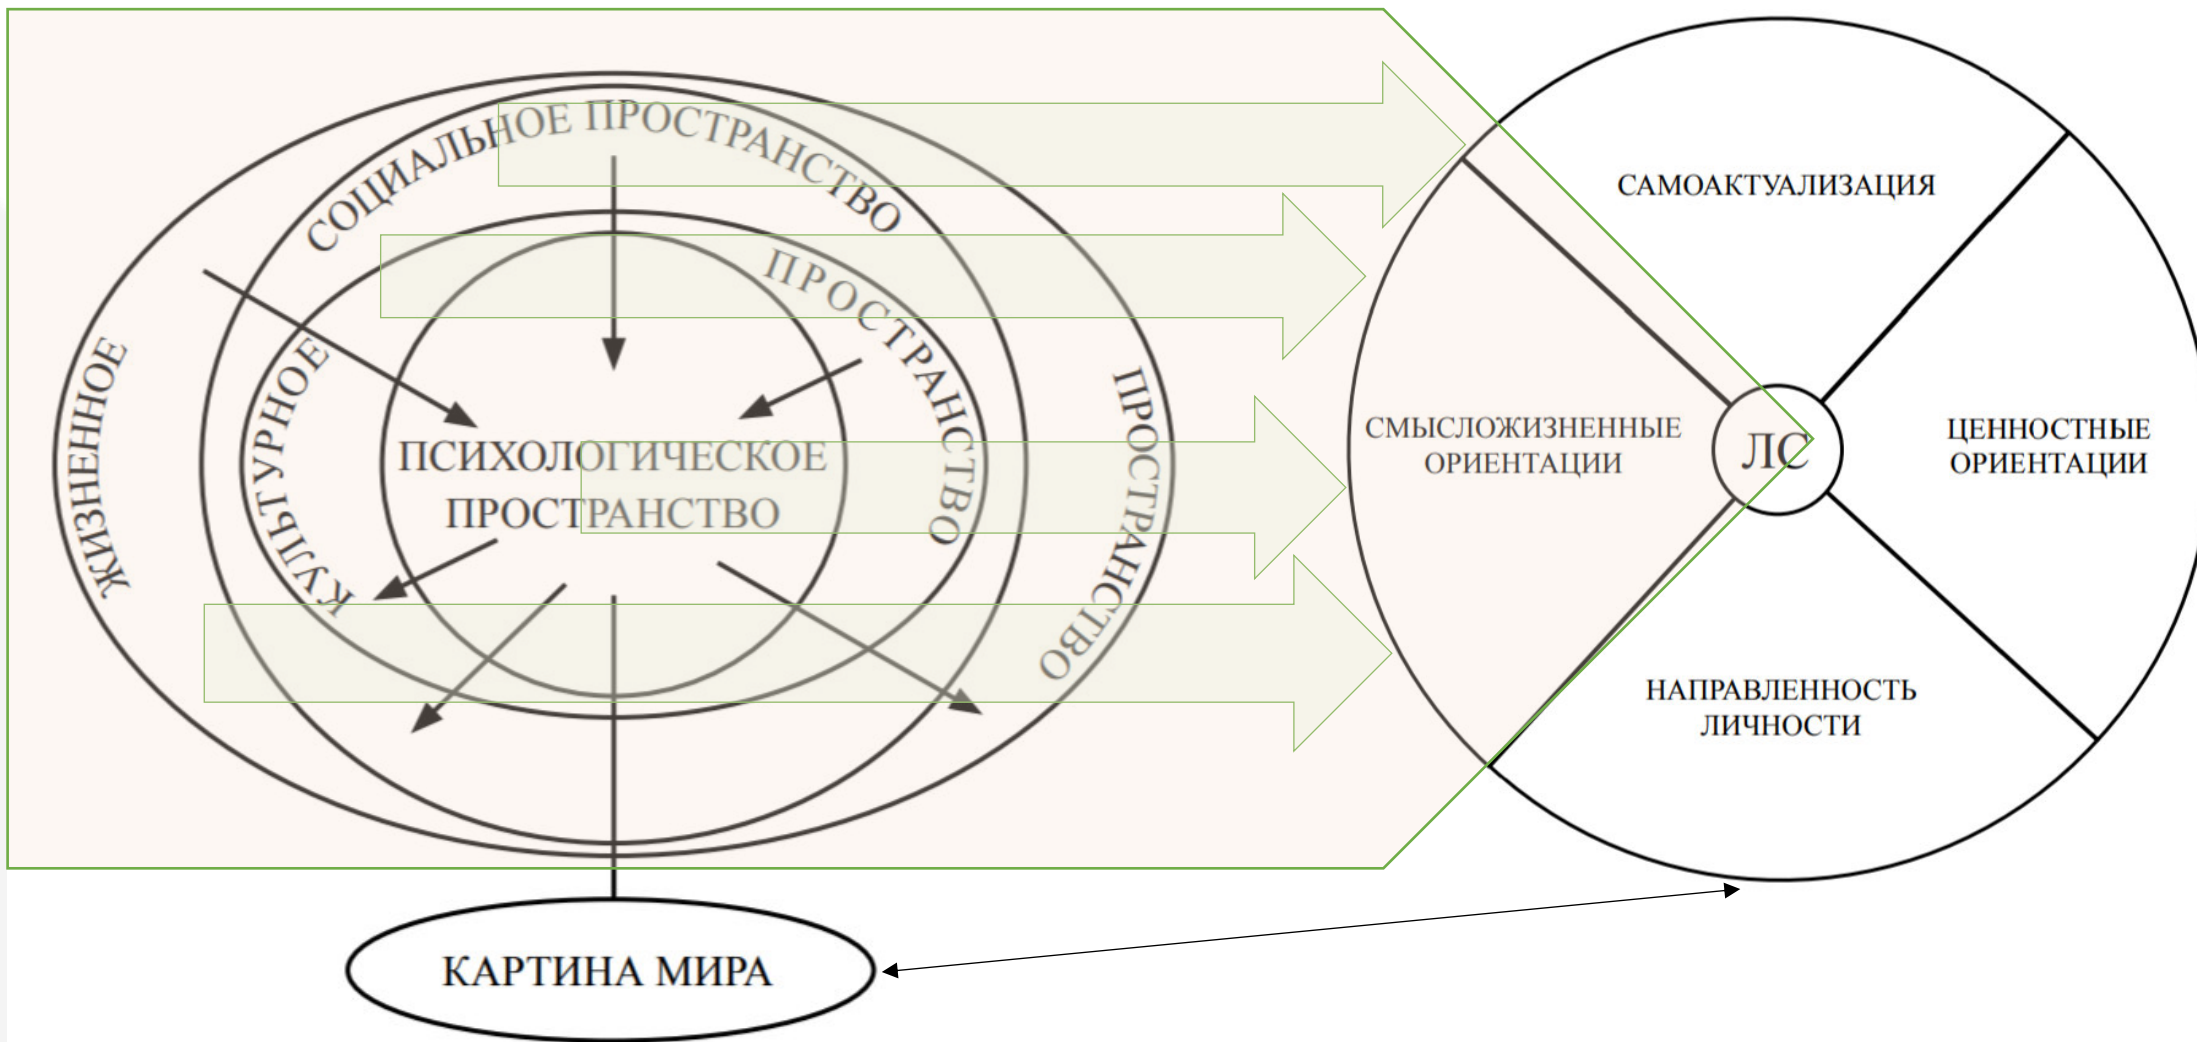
СОЦИАЛЬНОЕ ПРОСТРАНСТВО

ЖИЗНЕННОЕ ПРОСТРАНСТВО

КУЛЬТУРНОЕ ПРОСТРАНСТВО

ПСИХОЛОГИЧЕСКОЕ ПРОСТРАНСТВО

САМОАКТУАЛИЗАЦИЯ

СМЫСЛОЖИЗНЕННЫЕ ОРИЕНТАЦИИ

ЛС

ЦЕННОСТНЫЕ ОРИЕНТАЦИИ

НАПРАВЛЕННОСТЬ ЛИЧНОСТИ

КАРТИНА МИРА